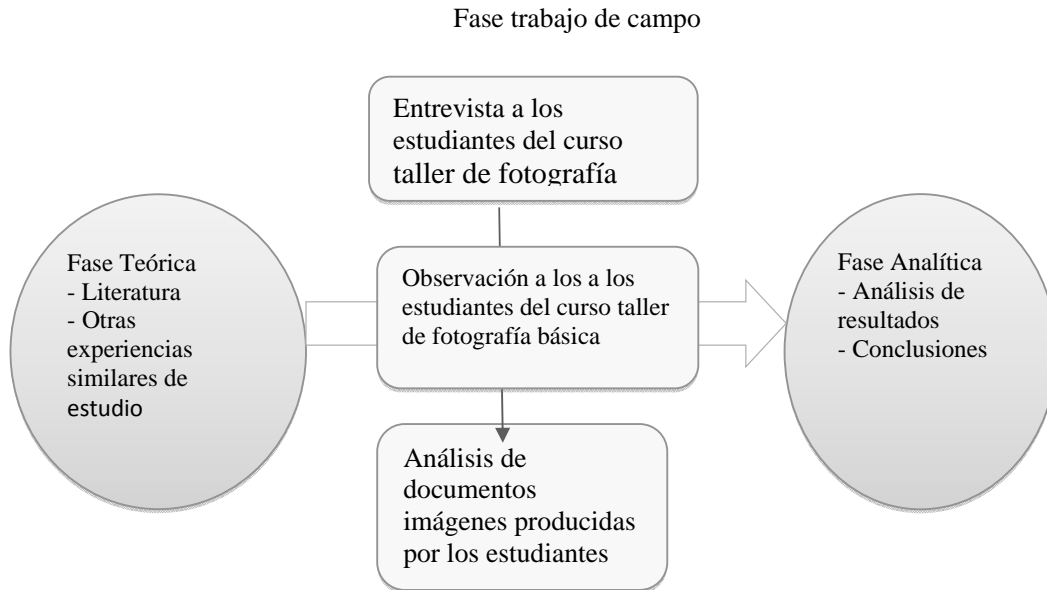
Fase trabajo de campo

Entrevista a los estudiantes del curso taller de fotografía

Fase Teórica
- Literatura
- Otras experiencias similares de estudio

Observación a los a los estudiantes del curso taller de fotografía básica

Fase Analítica
- Análisis de resultados
- Conclusiones

Análisis de documentos imágenes producidas por los estudiantes